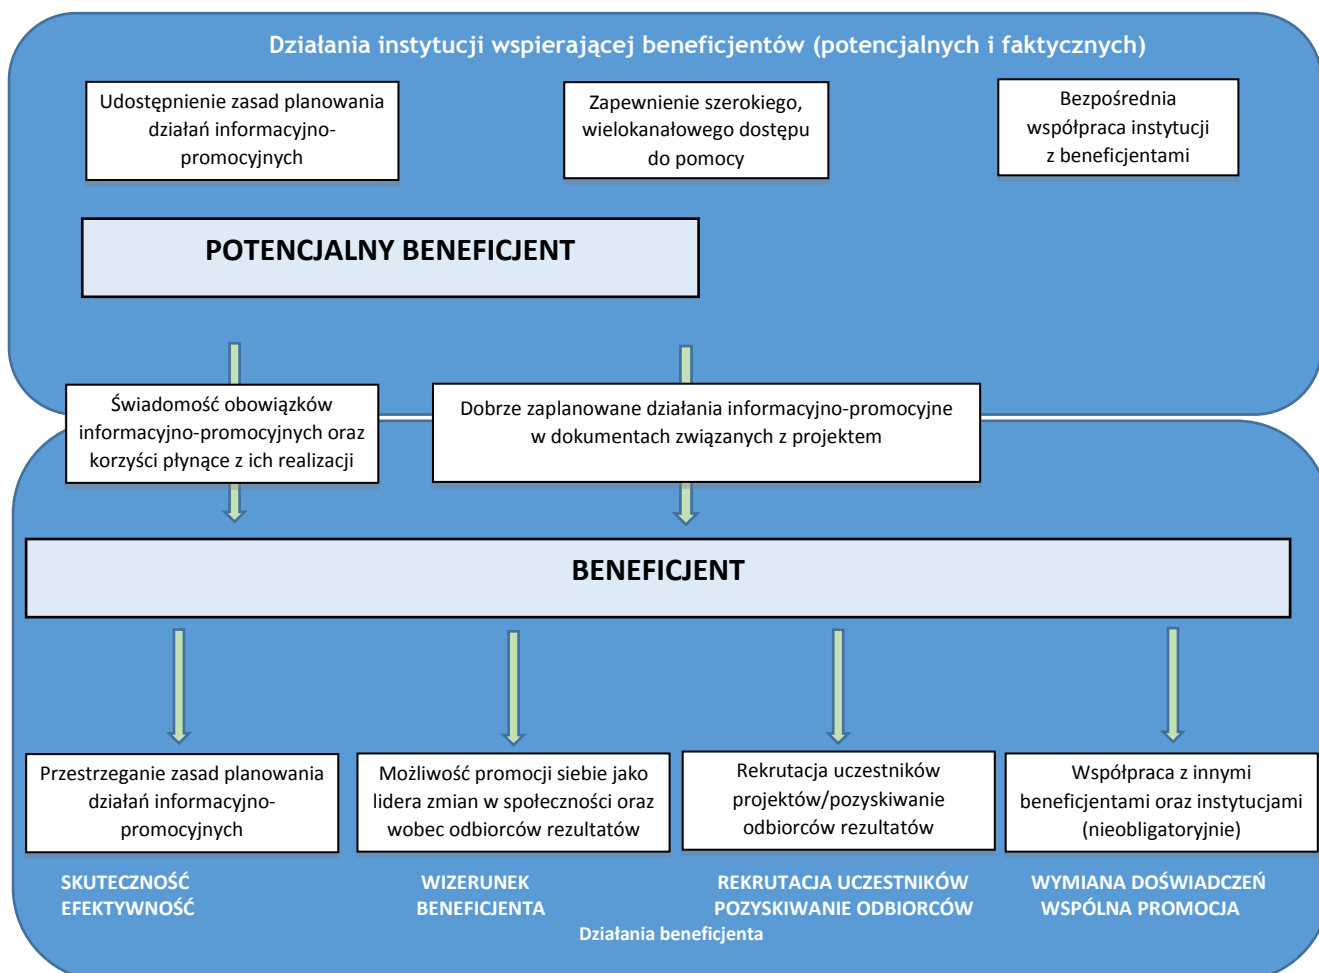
Działania instytucji wspierającej beneficjentów (potencjalnych i faktycznych)

Udostępnienie zasad planowania działań informacyjno-promocyjnych

Zapewnienie szerokiego, wielokanałowego dostępu do pomocy

Bezpośrednia współpraca instytucji z beneficjentami

POTENCJALNY BENEFICJENT

Świadomość obowiązków informacyjno-promocyjnych oraz korzyści płynące z ich realizacji

Dobrze zaplanowane działania informacyjno-promocyjne w dokumentach związanych z projektem

BENEFICJENT

Przestrzeganie zasad planowania działań informacyjno-promocyjnych

Możliwość promocji siebie jako lidera zmian w społeczności oraz wobec odbiorców rezultatów

Rekrutacja uczestników projektów/pozyskiwanie odbiorców rezultatów

Współpraca z innymi beneficjentami oraz instytucjami (nieobligatoryjnie)

SKUTECZNOŚĆ
EFEKTYWNOŚĆ

WIZERUNEK
BENEFICJENTA

REKRUTACJA UCZESTNIKÓW
POZYSKIWANIE ODBIORCÓW

WYMIANA DOŚWIADCZEŃ
WSPÓLNA PROMOCJA

Działania beneficjenta